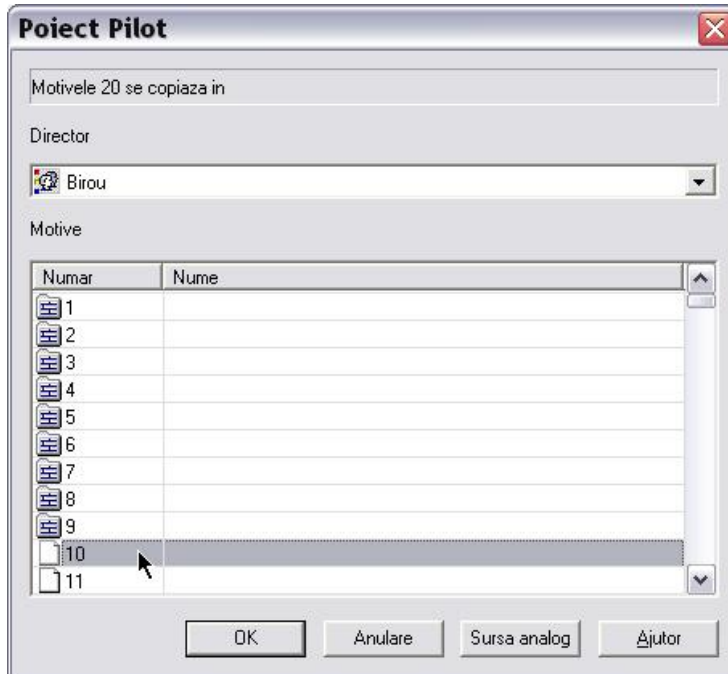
Poiect Pilot

Motivele 20 se copiaza in

Director

Birou

Motive

| Numar | Nume |
|---|---|
| 1 | |
| 2 | |
| 3 | |
| 4 | |
| 5 | |
| 6 | |
| 7 | |
| 8 | |
| 9 | |
| 10 | |
| 11 | |

OK Anulare Sursa analog Ajutor